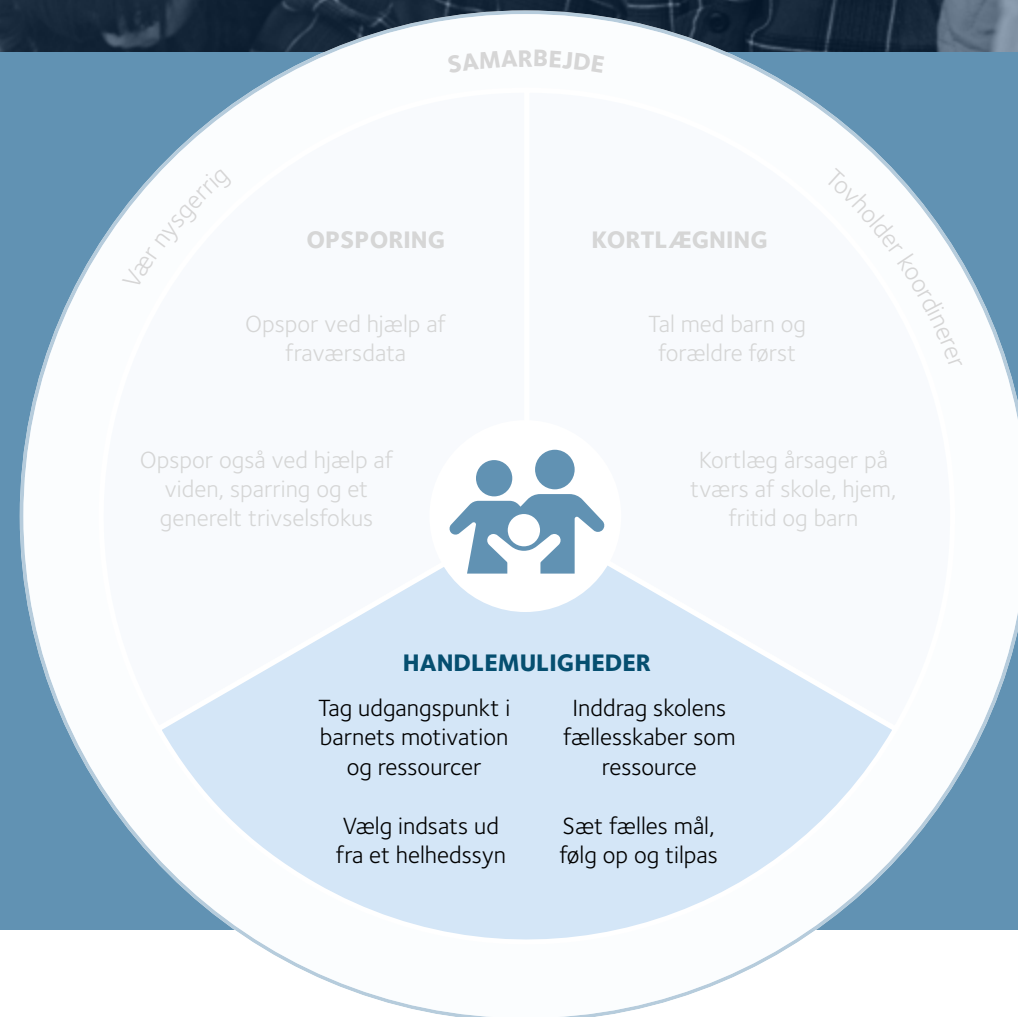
SAMARBEJDE

Vær nysgerrig

Tovholder koordinerer

OPSPORING

Opspor ved hjælp af fraværsdata

Opspor også ved hjælp af viden, sparring og et generelt trivselsfokus

KORTLÆGNING

Tal med barn og forældre først

Kortlæg årsager på tværs af skole, hjem, fritid og barn

HANDLEMULIGHEDER

Tag udgangspunkt i barnets motivation og ressourcer

Inddrag skolens fællesskaber som ressource

Vælg indsats ud fra et helhedssyn

Sæt fælles mål, følg op og tilpas